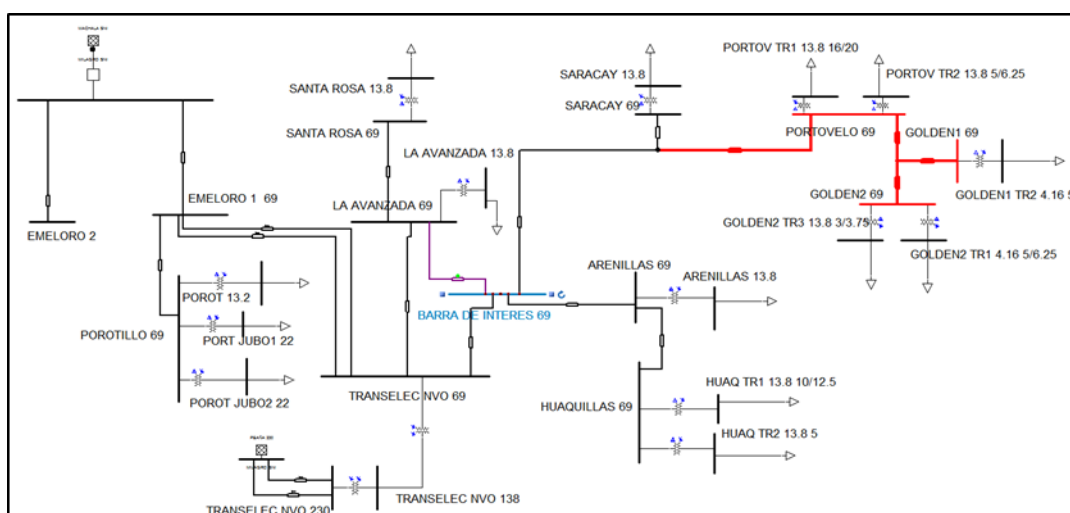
MACHALA SW
MACHALA SW
EMELORO 2
EMELORO 1 69
SANTA ROSA 13.8
SANTA ROSA 69
LA AVANZADA 13.8
LA AVANZADA 69
SARACAY 13.8
SARACAY 69
PORTOV TR1 13.8 16/20
PORTOV TR2 13.8 5/6.25
PORTOVELO 69
GOLDEN1 69
GOLDEN1 TR2 4.16 5
GOLDEN2 69
GOLDEN2 TR3 13.8 3/3.75
GOLDEN2 TR1 4.16 5/6.25
POROT 13.2
POROTILLO 69
PORT JUBO1 22
POROT JUBO2 22
BARRA DE INTERES 69
ARENILLAS 69
ARENILLAS 13.8
TRANSELEC NVO 69
HUAQUILLAS 69
HUAQ TR1 13.8 10/12.5
HUAQ TR2 13.8 5
TRANSELEC NVO 138
TRANSELEC NVO 230